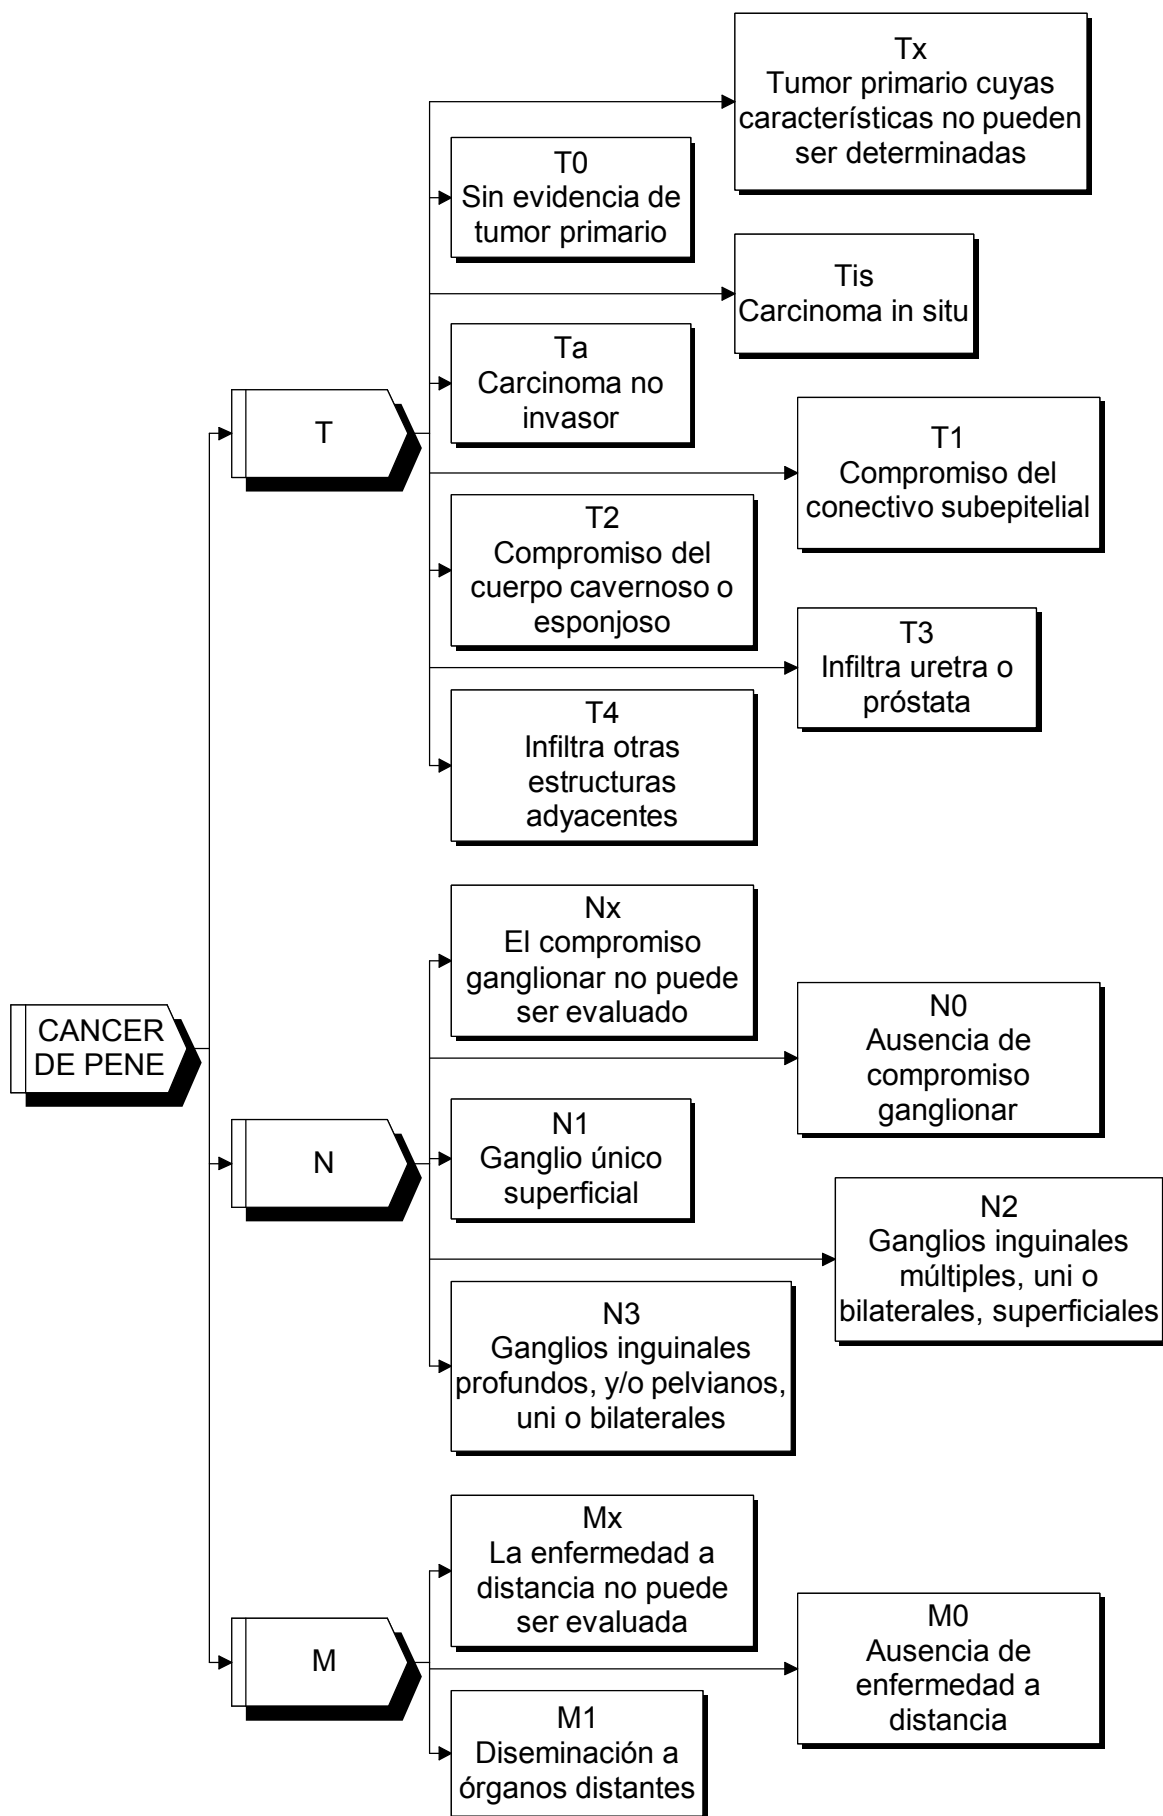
CANCER DE PENE

T

Tx
Tumor primario cuyas características no pueden ser determinadas

T0
Sin evidencia de tumor primario

Tis
Carcinoma in situ

Ta
Carcinoma no invasor

T1
Compromiso del conectivo subepitelial

T2
Compromiso del cuerpo cavernoso o esponjoso

T3
Infiltra uretra o próstata

T4
Infiltra otras estructuras adyacentes

N

Nx
El compromiso ganglionar no puede ser evaluado

N0
Ausencia de compromiso ganglionar

N1
Ganglio único superficial

N2
Ganglios inguinales múltiples, uni o bilaterales, superficiales

N3
Ganglios inguinales profundos, y/o pelvianos, uni o bilaterales

M

Mx
La enfermedad a distancia no puede ser evaluada

M0
Ausencia de enfermedad a distancia

M1
Diseminación a órganos distantes